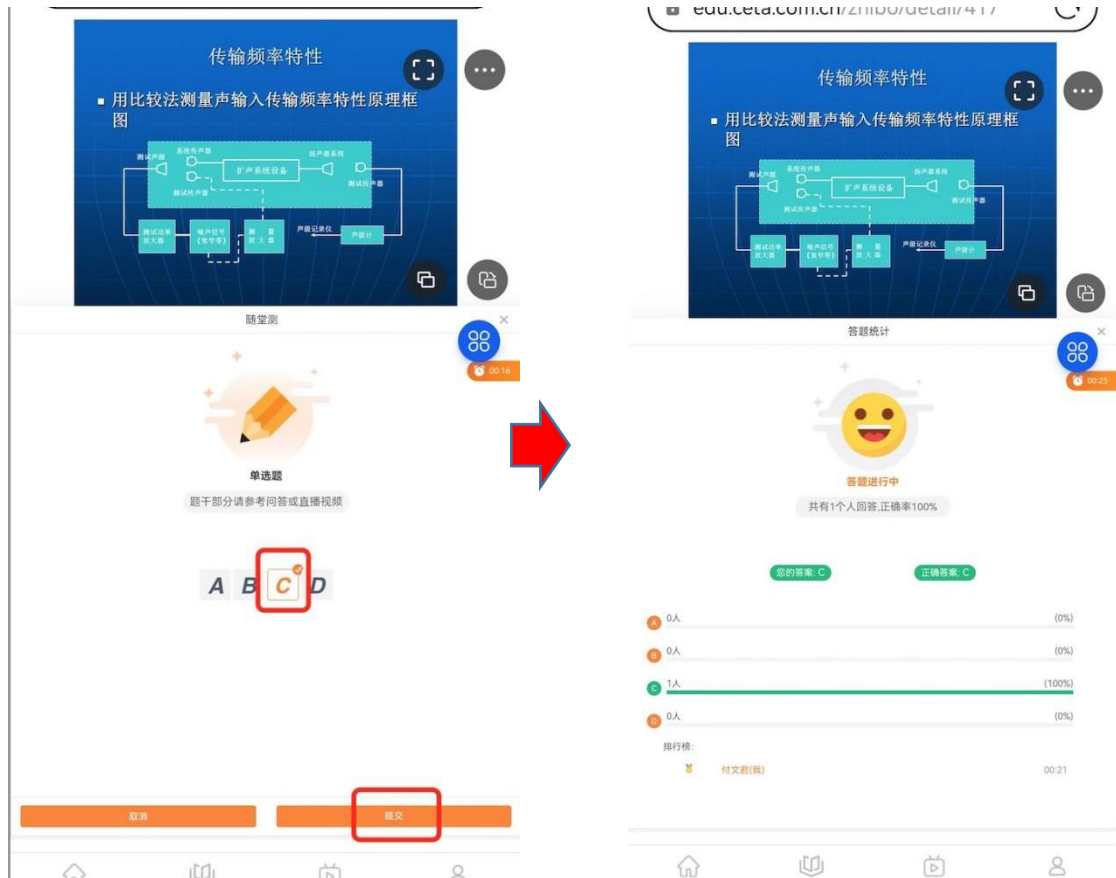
传输频率特性

▪ 用比较法测量声输入传输频率特性原理框图

测试声源　系统传声器　扩声系统设备　扬声器系统　测试传声器　测试传声器　测试功率放大器　噪声信号(发空器)　测量放大器　声级记录仪　声级计

随堂测

00:16

单选题

题干部分请参考问答或直播视频

A B C D

取消　提交

edu.ceta.com.cn/zhibo/detail/417

传输频率特性

▪ 用比较法测量声输入传输频率特性原理框图

测试声源　系统传声器　扩声系统设备　扬声器系统　测试传声器　测试传声器　测试功率放大器　噪声信号(发空器)　测量放大器　声级记录仪　声级计

答题统计

00:23

答题进行中

共有1个人回答,正确率100%

您的答案: C　正确答案: C

A 0人 (0%)

B 0人 (0%)

C 1人 (100%)

D 0人 (0%)

排行榜:

付文君(我) 00:21